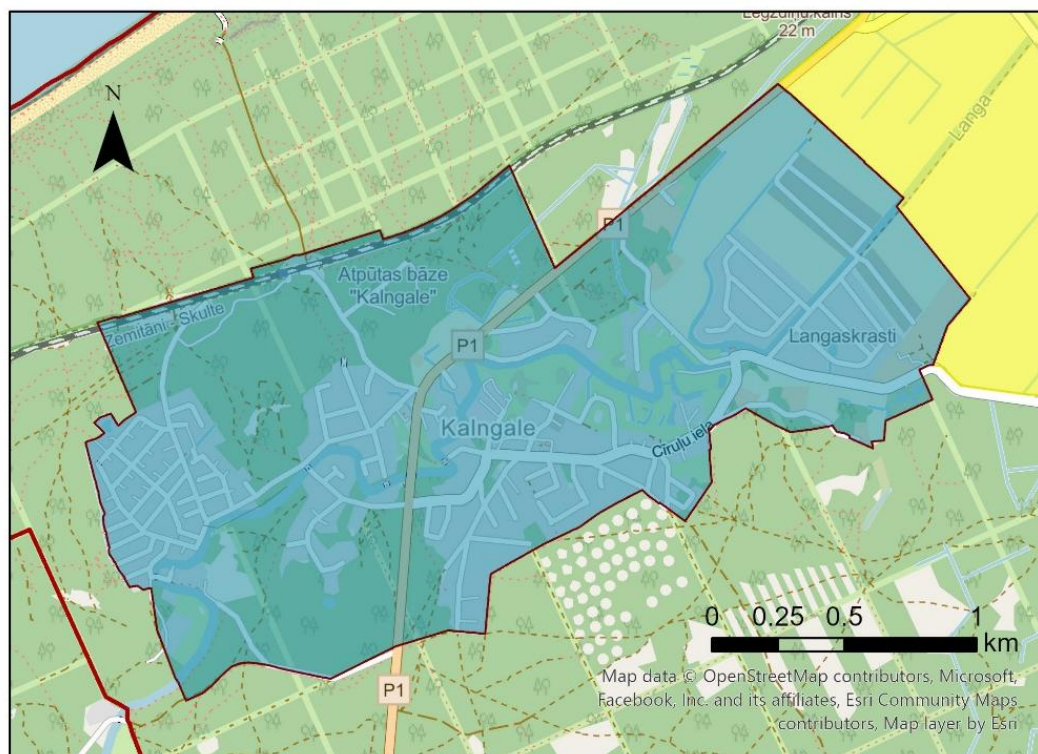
Legzdiņu kalns
22 m

N

Langa

P1

Atpūtas bāze
"Kalngale"

Zemitāni - Skulte

P1

Langaskrasti

Kalngale

Cīruļu iela

0 0.25 0.5 1
km

Map data © OpenStreetMap contributors, Microsoft, Facebook, Inc. and its affiliates, Esri Community Maps contributors, Map layer by Esri

P1